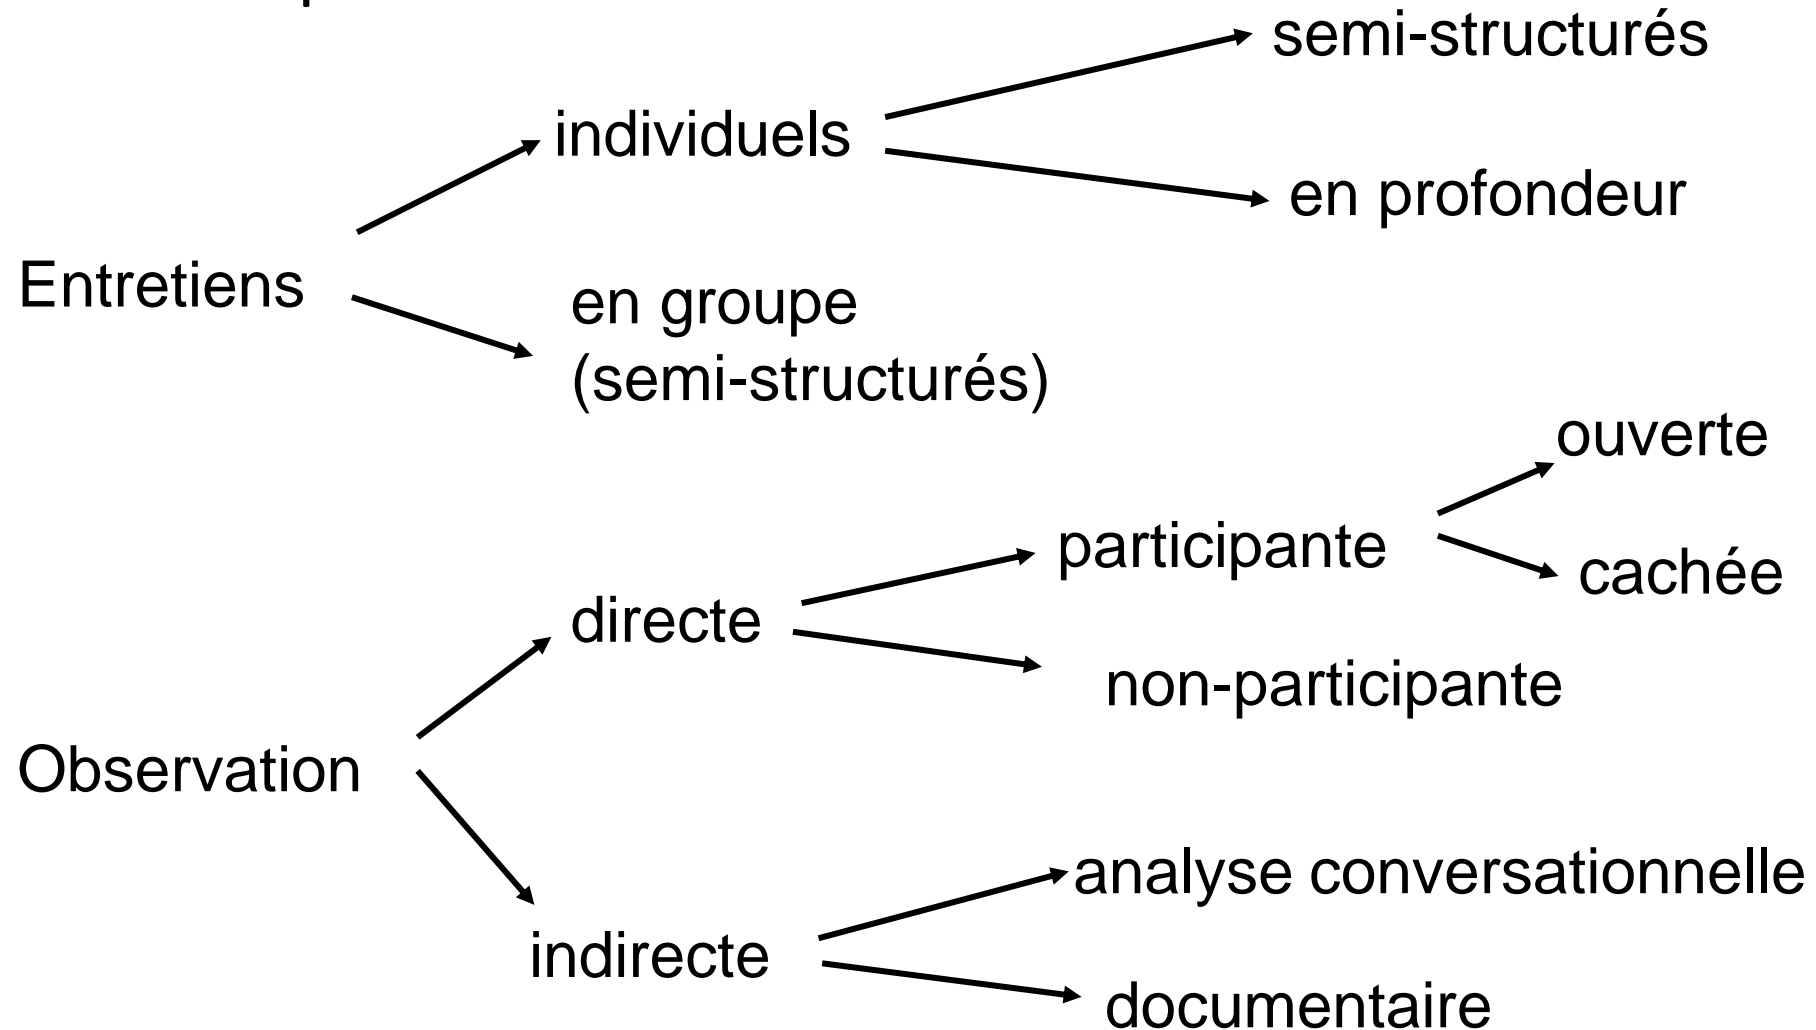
semi-structurés

individuels

en profondeur

Entretiens

en groupe (semi-structurés)

ouverte

participante

cachée

directe

non-participante

Observation

analyse conversationnelle

indirecte

documentaire